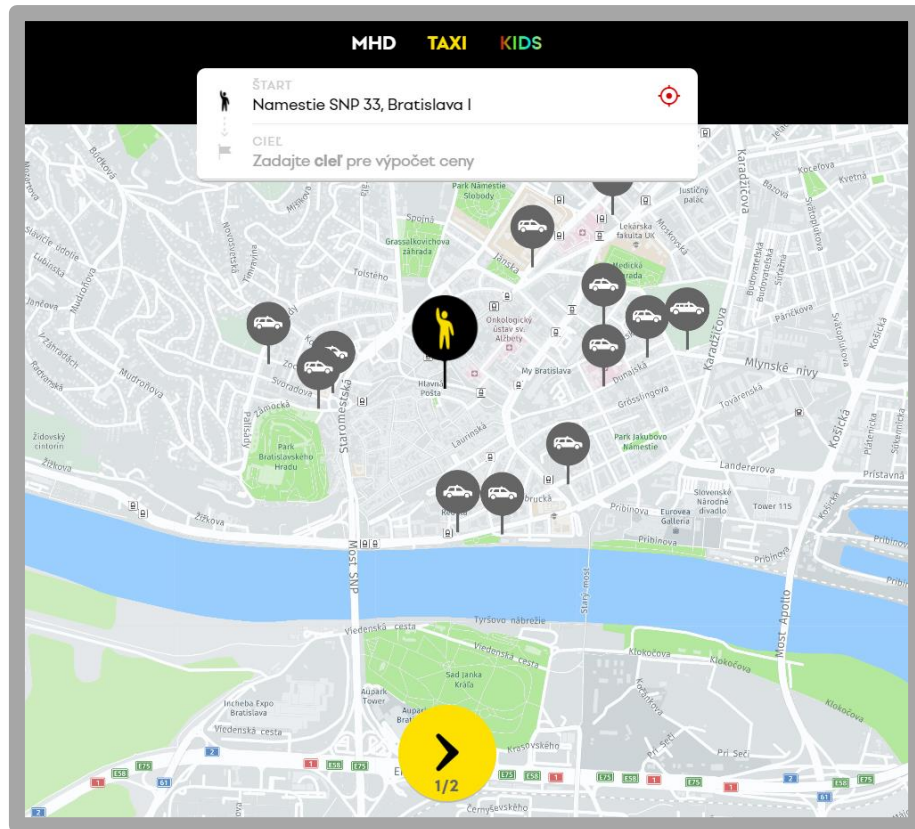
MHD TAXI KIDS

ŠTART
Namestie SNP 33, Bratislava I

CIEĽ
Zadajte cieľ pre výpočet ceny

Park Námestie Slobody
Spojná
Grassalkovichova záhrada
Tolstého
Jánska
Lekárska fakulta UK
Justičný palác
Medická záhrada
Onkologický ústav sv. Alžbety
My Bratislava
Hlavná Pošta
Staromestská
Zámocká
Park Bratislavského Hradu
Židovský cintorín
Žižkova
Mudroňova
Svoradova
Palisády
Laurinská
Dunajská
Grösslingova
Park Jakubovo Námestie
Landererova
Mlynské nivy
Karadžičova
Tower 115
Slovenské Národné divadlo
Eurovea Galleria
Pribinova
Továrenská
Košická
Prístavná
Most SNP
Starý most
Most Apollo
Tyršovo nábrežie
Viedenská cesta
Sad Janka Kráľa
Aupark Tower
Incheba Expo Bratislava
Kločova
Krasovského
Pri Seči
Černyševského
Budková
Lubinská
Janková
Vazovova
Kvetná
Bazová
Pánska
Šancová
E58
E75
1
2
61
1/2